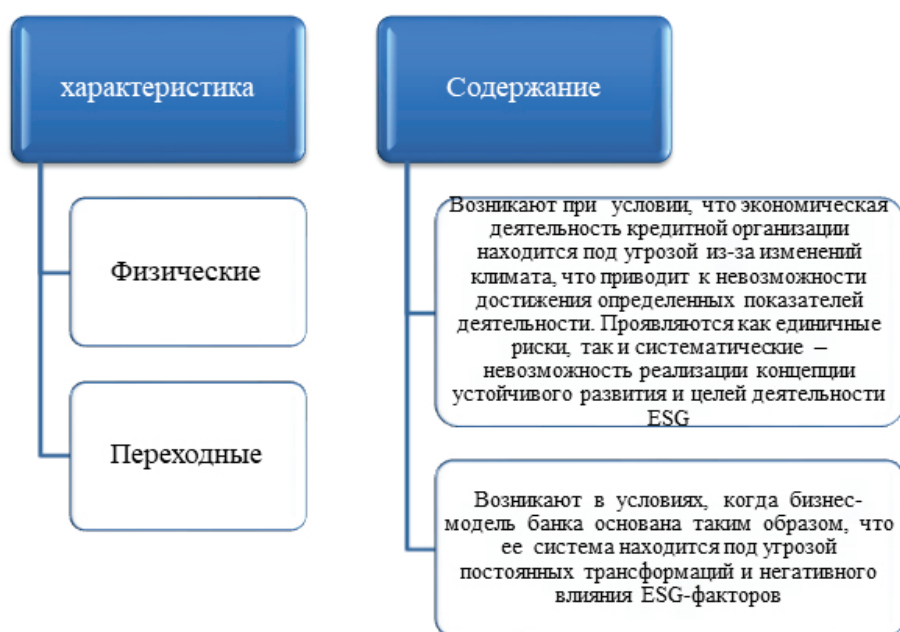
характеристика

Физические

Переходные

Содержание

Возникают при условии, что экономическая деятельность кредитной организации находится под угрозой из-за изменений климата, что приводит к невозможности достижения определенных показателей деятельности. Проявляются как единичные риски, так и систематические – невозможность реализации концепции устойчивого развития и целей деятельности ESG

Возникают в условиях, когда бизнес-модель банка основана таким образом, что ее система находится под угрозой постоянных трансформаций и негативного влияния ESG-факторов